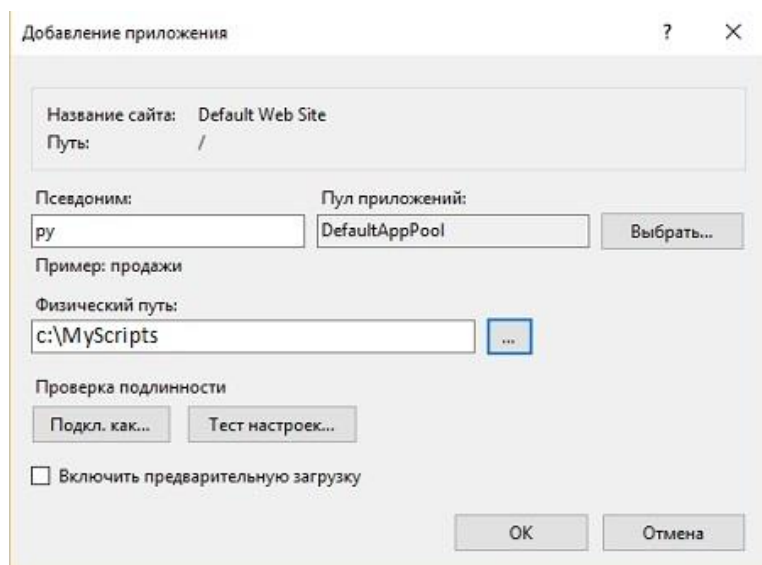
Добавление приложения ? ×

Название сайта: Default Web Site
Путь: /

Псевдоним:
py
Пример: продажи

Пул приложений:
DefaultAppPool
Выбрать...

Физический путь:
c:\MyScripts
...

Проверка подлинности
Подкл. как...
Тест настроек...

☐ Включить предварительную загрузку

OK
Отмена